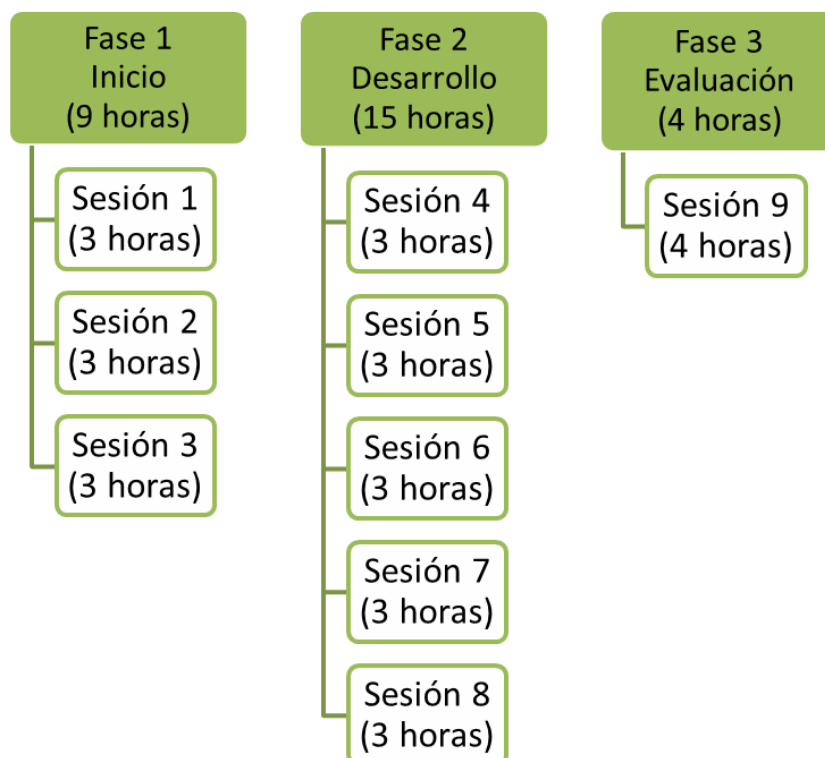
Fase 1
Inicio
(9 horas)

Sesión 1
(3 horas)

Sesión 2
(3 horas)

Sesión 3
(3 horas)

Fase 2
Desarrollo
(15 horas)

Sesión 4
(3 horas)

Sesión 5
(3 horas)

Sesión 6
(3 horas)

Sesión 7
(3 horas)

Sesión 8
(3 horas)

Fase 3
Evaluación
(4 horas)

Sesión 9
(4 horas)